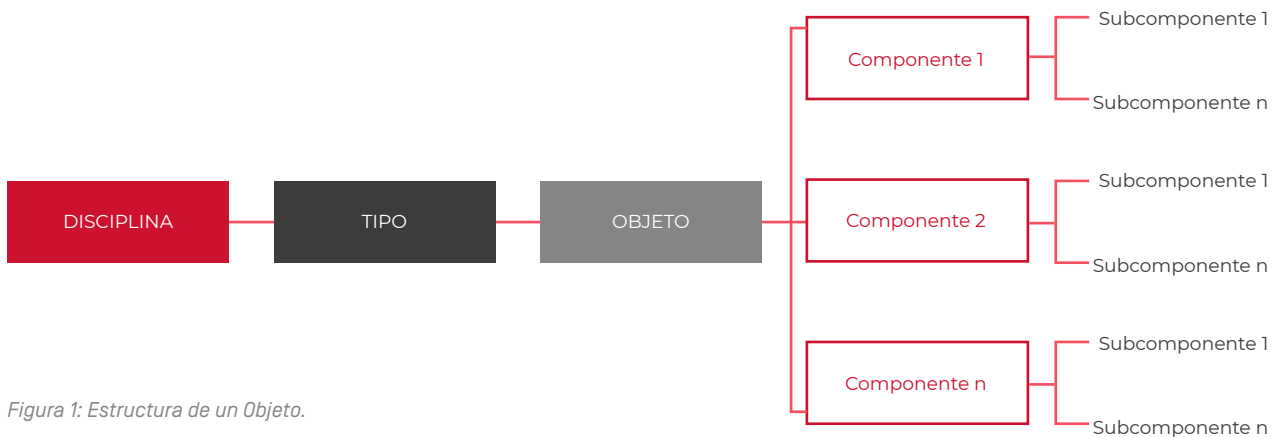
DISCIPLINA

TIPO

OBJETO

Componente 1

Subcomponente 1

Subcomponente n

Componente 2

Subcomponente 1

Subcomponente n

Componente n

Subcomponente 1

Subcomponente n

Figura 1: Estructura de un Objeto.